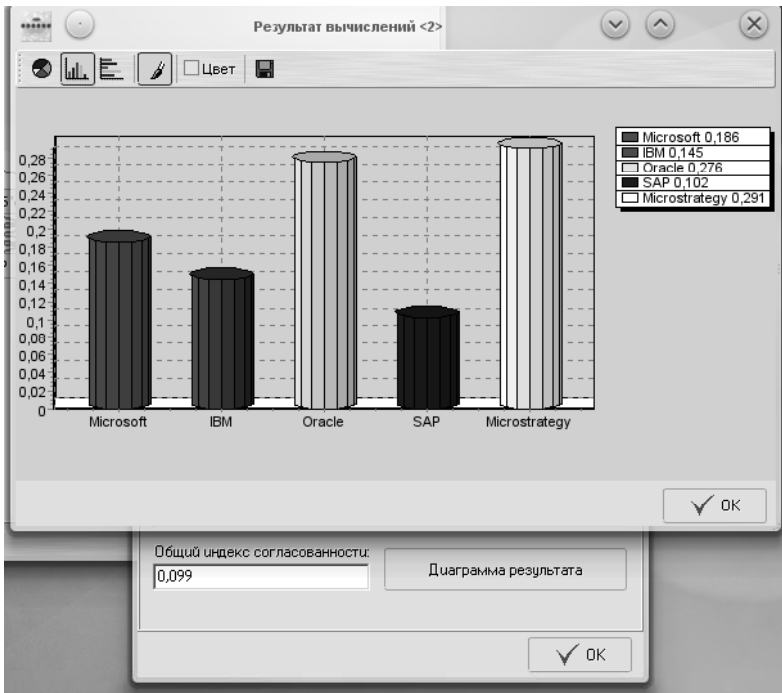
Результат вычислений <2>

Цвет

0,28
0,26
0,24
0,22
0,2
0,18
0,16
0,14
0,12
0,1
0,08
0,06
0,04
0,02
0

Microsoft IBM Oracle SAP Microstrategy

Microsoft 0,186
IBM 0,145
Oracle 0,276
SAP 0,102
Microstrategy 0,291

OK

Общий индекс согласованности:
0,099
Диаграмма результата

OK